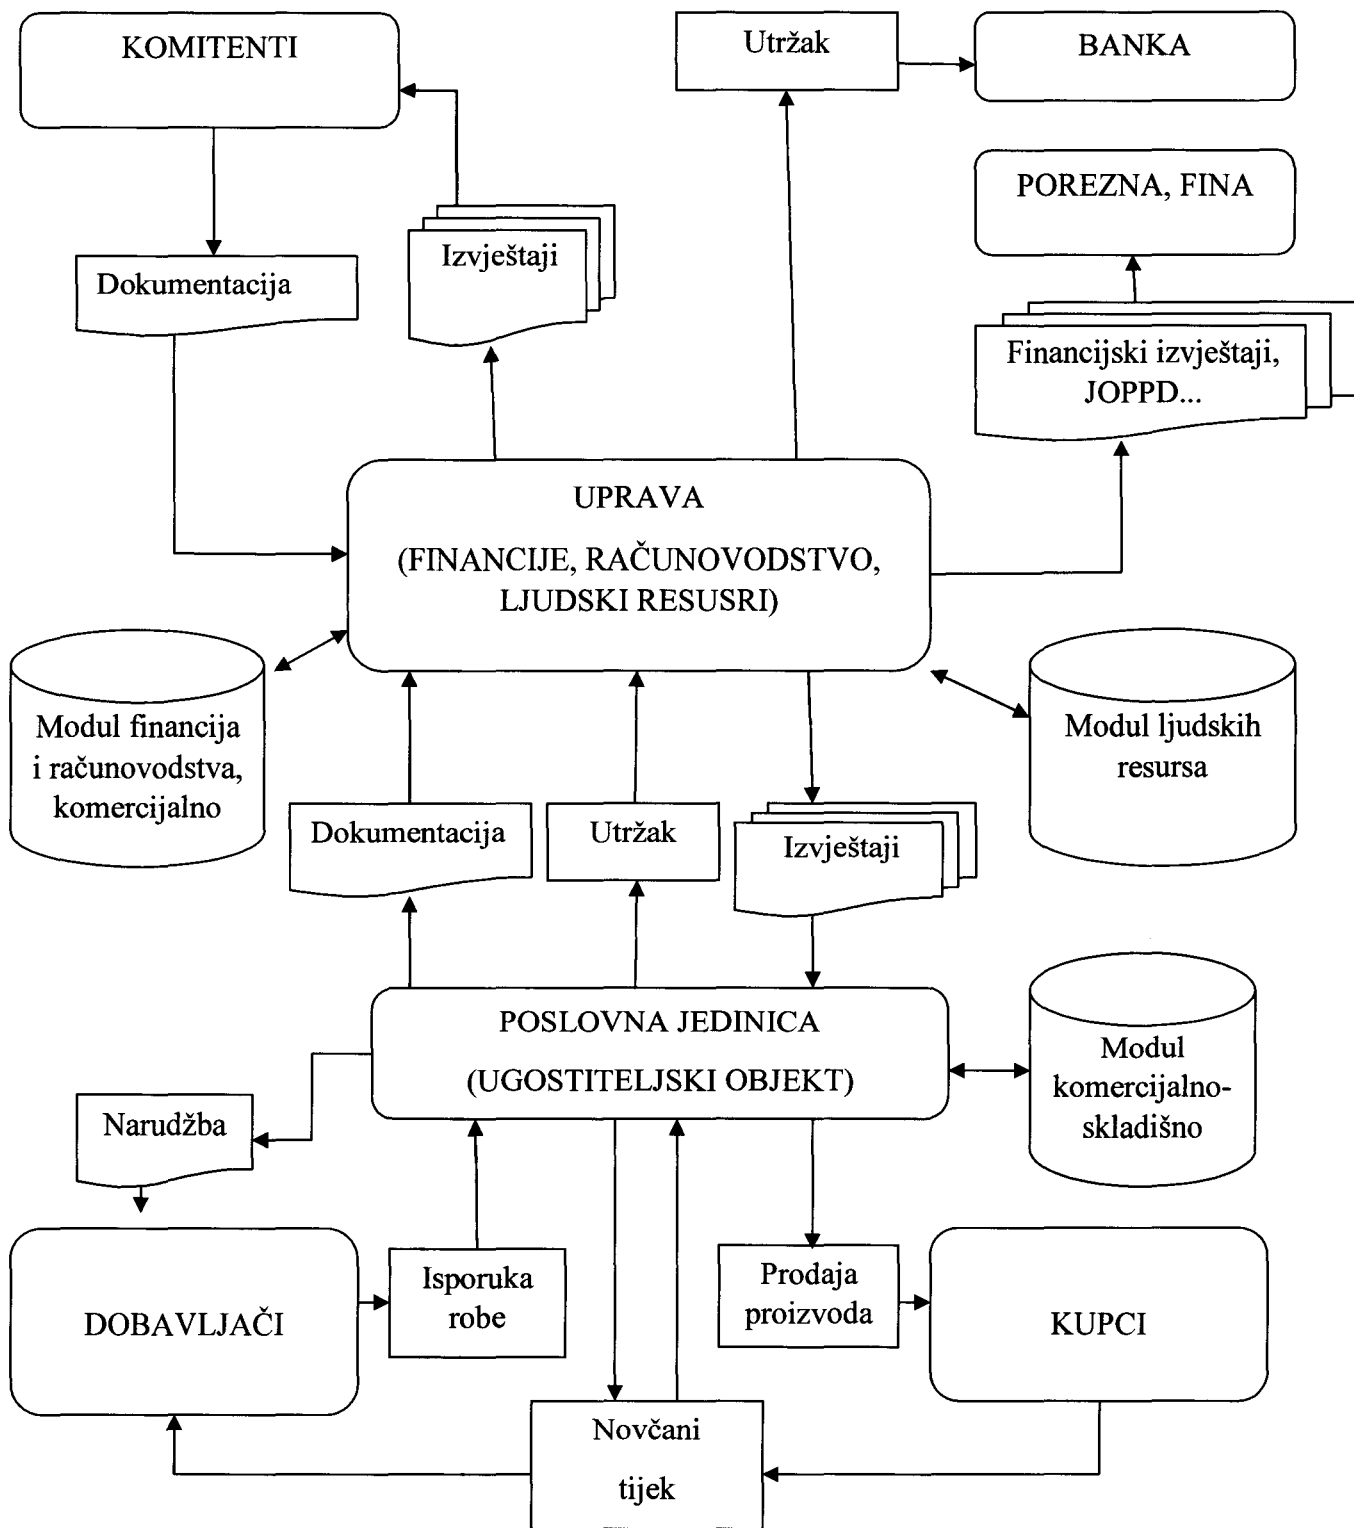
KOMITENTI

Utržak

BANKA

POREZNA, FINA

Izvještaji

Dokumentacija

Financijski izvještaji, JOPPD...

UPRAVA

(FINANCIJE, RAČUNOVODSTVO, LJUDSKI RESUSRI)

Modul financija i računovodstva, komercijalno

Modul ljudskih resursa

Dokumentacija

Utržak

Izvještaji

POSLOVNA JEDINICA

(UGOSTITELJSKI OBJEKT)

Modul komercijalno-skladišno

Narudžba

DOBAVLJAČI

Isporuka robe

Prodaja proizvoda

KUPCI

Novčani

tijek